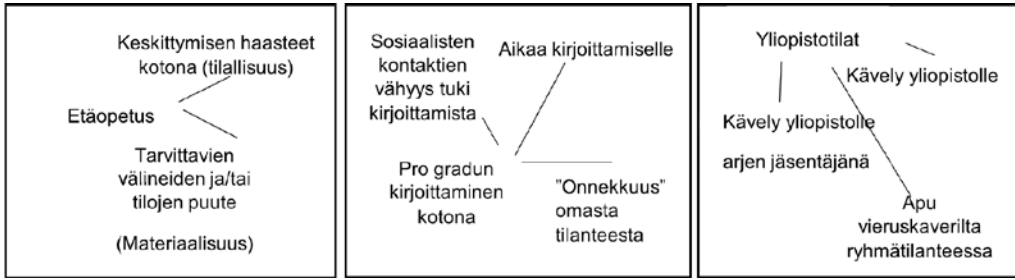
Keskittymisen haasteet kotona (tilallisuus)

Etäopetus

Tarvittavien välineiden ja/tai tilojen puute

(Materiaalisuus)

Sosiaalisten kontaktien vähyys tuki kirjoittamista

Aikaa kirjoittamiselle

Pro gradun kirjoittaminen kotona

"Onnekkuus" omasta tilanteesta

Yliopistotilat

Kävely yliopistolle

Kävely yliopistolle arjen jäsentäjänä

Apu vieruskaverilta ryhmätilanteessa